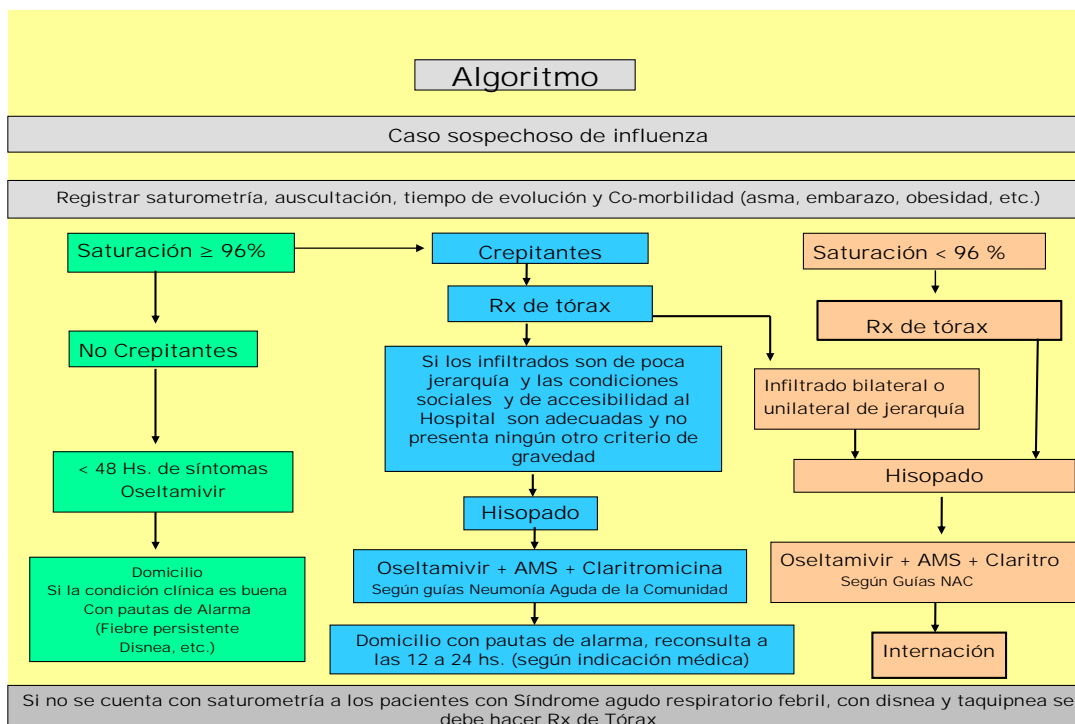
Algoritmo

Caso sospechoso de influenza

Registrar saturometría, auscultación, tiempo de evolución y Co-morbilidad (asma, embarazo, obesidad, etc.)

Saturación ≥ 96%

No Crepitantes

< 48 Hs. de síntomas
Oseltamivir

Domicilio
Si la condición clínica es buena
Con pautas de Alarma
(Fiebre persistente
Disnea, etc.)

Crepitantes

Rx de tórax

Si los infiltrados son de poca jerarquía y las condiciones sociales y de accesibilidad al Hospital son adecuadas y no presenta ningún otro criterio de gravedad

Hisopado

Oseltamivir + AMS + Claritromicina
Según guías Neumonía Aguda de la Comunidad

Domicilio con pautas de alarma, reconsulta a las 12 a 24 hs. (según indicación médica)

Saturación < 96 %

Rx de tórax

Infiltrado bilateral o unilateral de jerarquía

Hisopado

Oseltamivir + AMS + Claritro
Según Guías NAC

Internación

Si no se cuenta con saturometría a los pacientes con Síndrome agudo respiratorio febril, con disnea y taquipnea se debe hacer Rx de Tórax